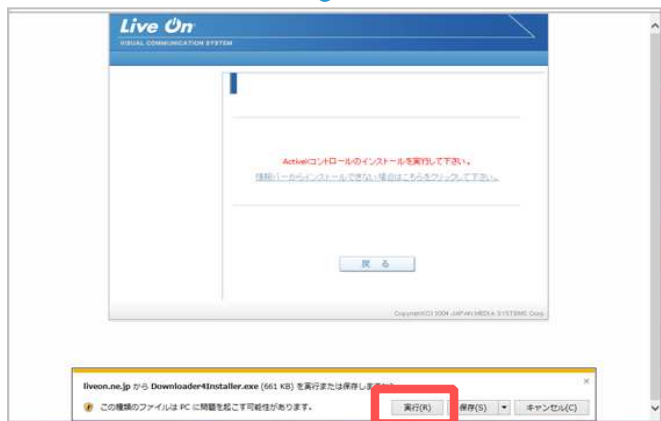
Live On
VISUAL COMMUNICATION SYSTEM

ActiveXコントロールのインストールを実行して下さい。
情報バーからインストールできない場合はこちらをクリックして下さい。

戻る

Copyright(C) 2004 JAPAN MEDIA SYSTEMS Corp.

liveon.ne.jp から Downloader4Installer.exe (661 KB) を実行または保存しますか?
この種類のファイルは PC に問題を起こす可能性があります。
実行(R)
保存(S)
キャンセル(C)
×